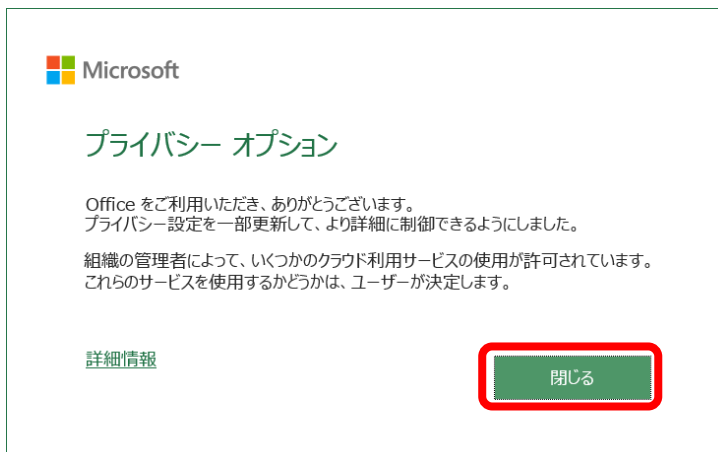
Microsoft

プライバシー オプション

Office をご利用いただき、ありがとうございます。
プライバシー設定を一部更新して、より詳細に制御できるようにしました。

組織の管理者によって、いくつかのクラウド利用サービスの使用が許可されています。
これらのサービスを使用するかどうかは、ユーザーが決定します。

詳細情報

閉じる